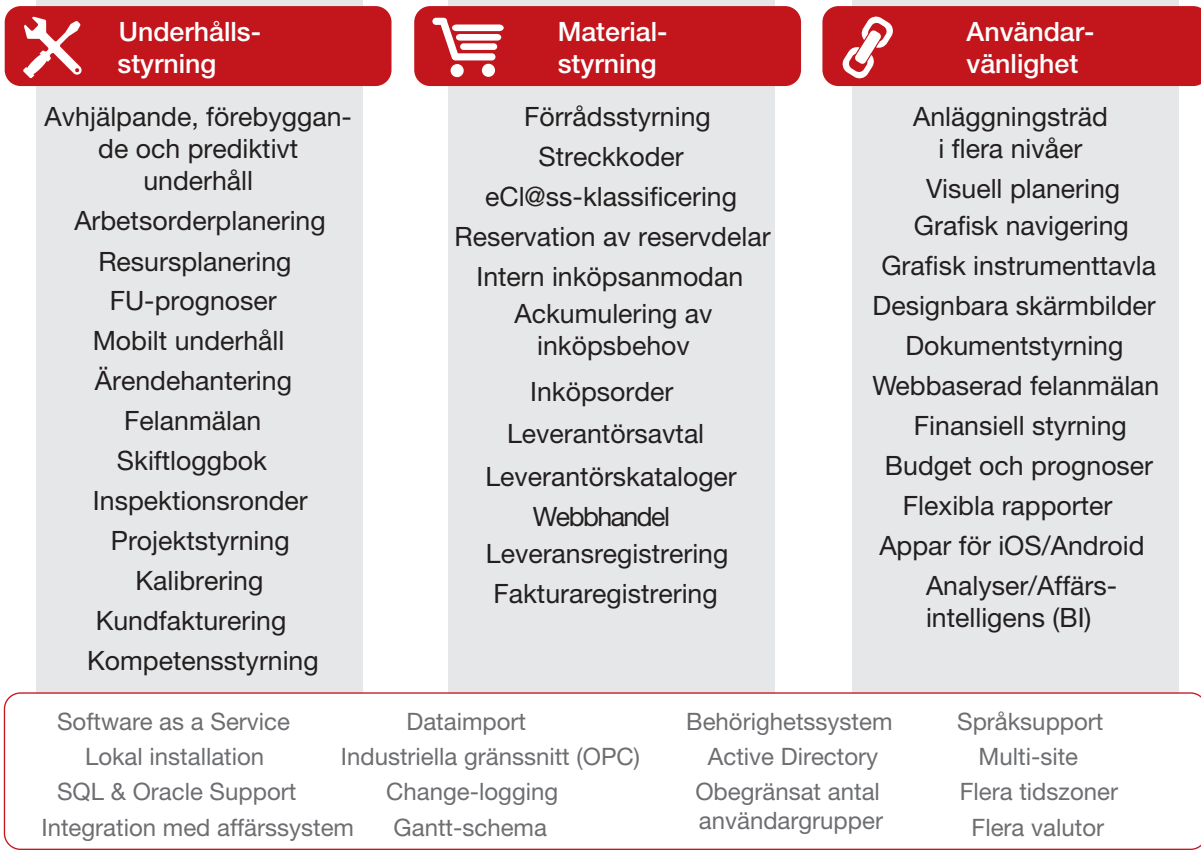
Underhållsstyrning

Avhjälpande, förebyggande och prediktivt underhåll
Arbetsorderplanering
Resursplanering
FU-prognoser
Mobilt underhåll
Ärendehantering
Felanmälan
Skiftloggbok
Inspektionsronder
Projektstyrning
Kalibrering
Kundfakturering
Kompetensstyrning

Materialstyrning

Förrådsstyrning
Streckkoder
eCl@ss-klassificering
Reservation av reservdelar
Intern inköpsanmodan
Ackumulering av inköpsbehov
Inköpsorder
Leverantörsavtal
Leverantörskataloger
Webbhandel
Leveransregistrering
Fakturaregistrering

Användarvänlighet

Anläggningsträd i flera nivåer
Visuell planering
Grafisk navigering
Grafisk instrumenttavla
Designbara skärmbilder
Dokumentstyrning
Webbaserad felanmälan
Finansiell styrning
Budget och prognoser
Flexibla rapporter
Appar för iOS/Android
Analyser/Affärsintelligens (BI)

Software as a Service
Lokal installation
SQL & Oracle Support
Integration med affärssystem

Dataimport
Industriella gränssnitt (OPC)
Change-logging
Gantt-schema

Behörighetssystem
Active Directory
Obegränsat antal användargrupper

Språksupport
Multi-site
Flera tidszoner
Flera valutor